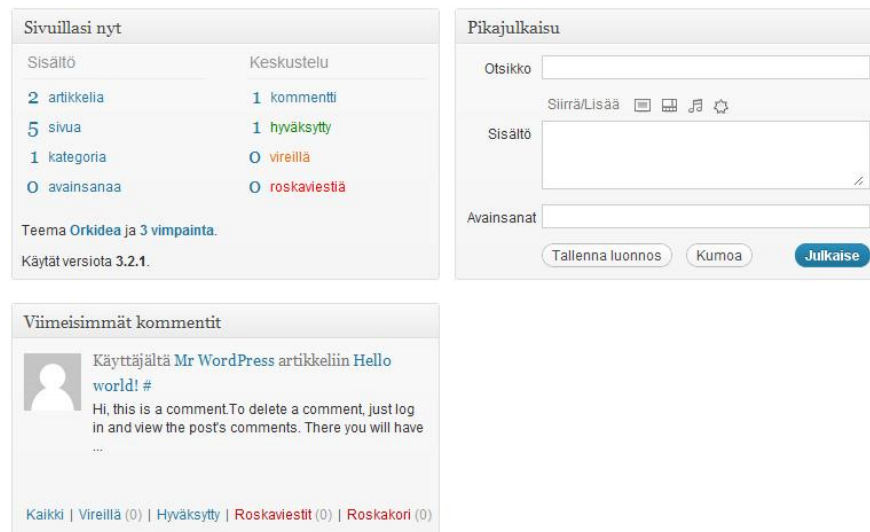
Sivuillasi nyt

Sisältö

2 artikkelia
5 sivua
1 kategoria
0 avainsanaa

Keskustelu

1 kommentti
1 hyväksytty
0 vireillä
0 roskaviestiä

Teema Orkidea ja 3 vimpainta.

Käytät versiota 3.2.1.

Pikajulkaisu

Otsikko

Siirrä/Lisää

Sisältö

Avainsanat

Tallenna luonnos | Kumoa | Julkaise

Viimeisimmät kommentit

Käyttäjältä Mr WordPress artikkeliin Hello world! #

Hi, this is a comment.To delete a comment, just log in and view the post's comments. There you will have ...

Kaikki | Vireillä (0) | Hyväksytty | Roskaviestit (0) | Roskakori (0)